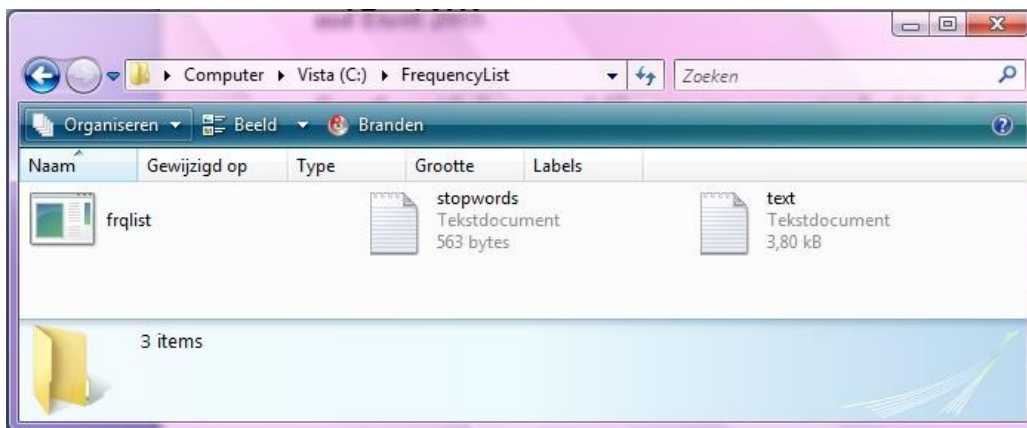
▸ Computer ▸ Vista (C:) ▸ FrequencyList

Zoeken

Organiseren ▾ Beeld ▾ Branden

Naam | Gewijzigd op | Type | Grootte | Labels

frqlist

stopwords
Tekstdocument
563 bytes

text
Tekstdocument
3,80 kB

3 items